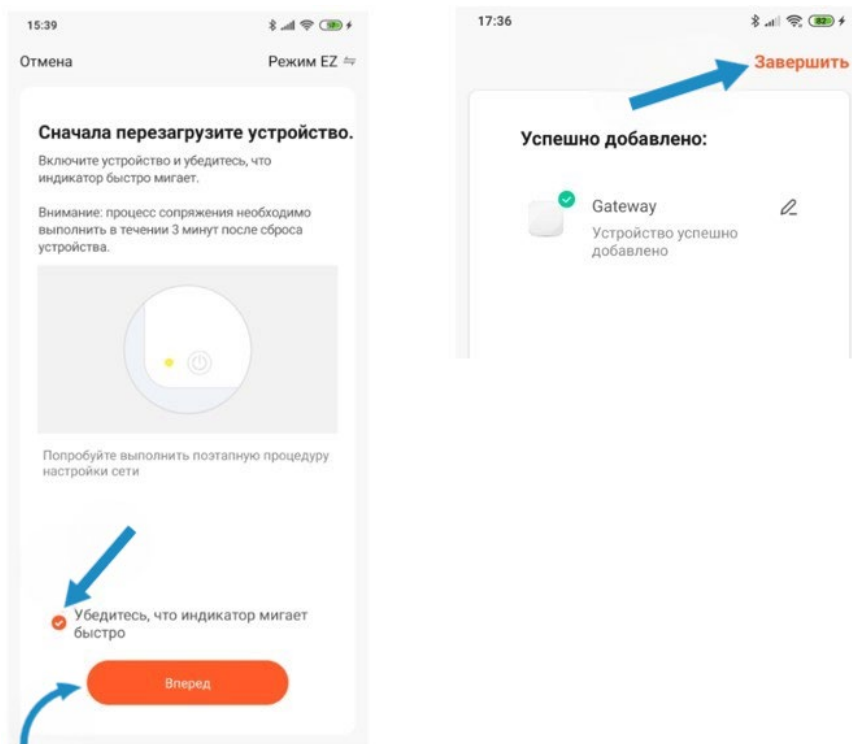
15:39

Отмена

Режим EZ

Сначала перезагрузите устройство.

Включите устройство и убедитесь, что индикатор быстро мигает.

Внимание: процесс сопряжения необходимо выполнить в течении 3 минут после сброса устройства.

Попробуйте выполнить поэтапную процедуру настройки сети

Убедитесь, что индикатор мигает быстро

Вперед

17:36

Завершить

Успешно добавлено:

Gateway

Устройство успешно добавлено